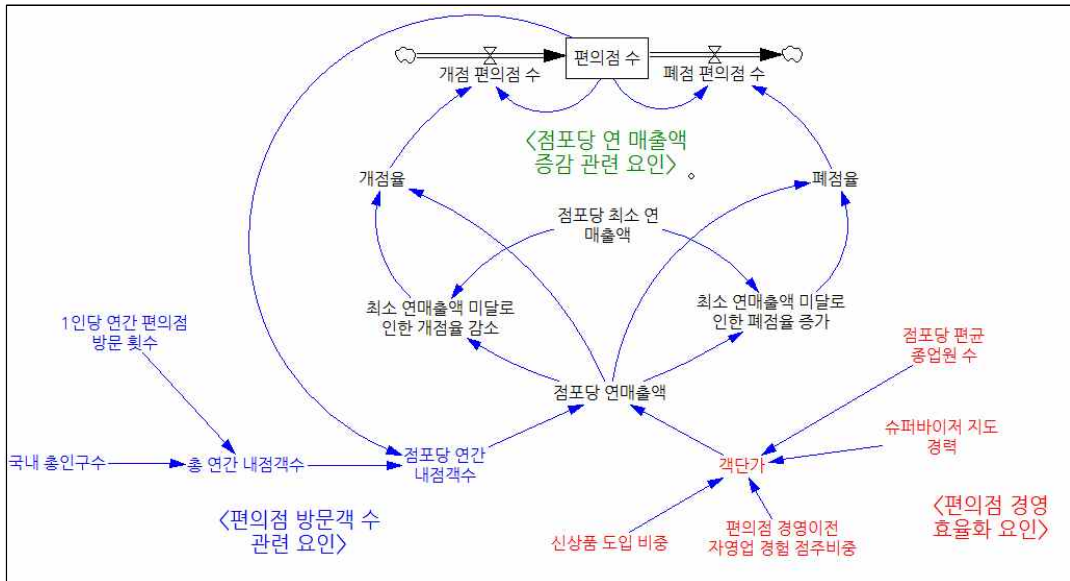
편의점 수
개점 편의점 수
폐점 편의점 수
〈점포당 연 매출액 증감 관련 요인〉
개점율
폐점율
점포당 최소 연 매출액
최소 연매출액 미달로 인한 개점율 감소
최소 연매출액 미달로 인한 폐점율 증가
1인당 연간 편의점 방문 횟수
점포당 연매출액
점포당 편균 종업원 수
슈퍼바이저 지도 경력
국내 총인구수
총 연간 내점객수
점포당 연간 내점객수
객단가
〈편의점 방문객 수 관련 요인〉
신상품 도입 비중
편의점 경영이전 자영업 경험 점주비중
〈편의점 경영 효율화 요인〉